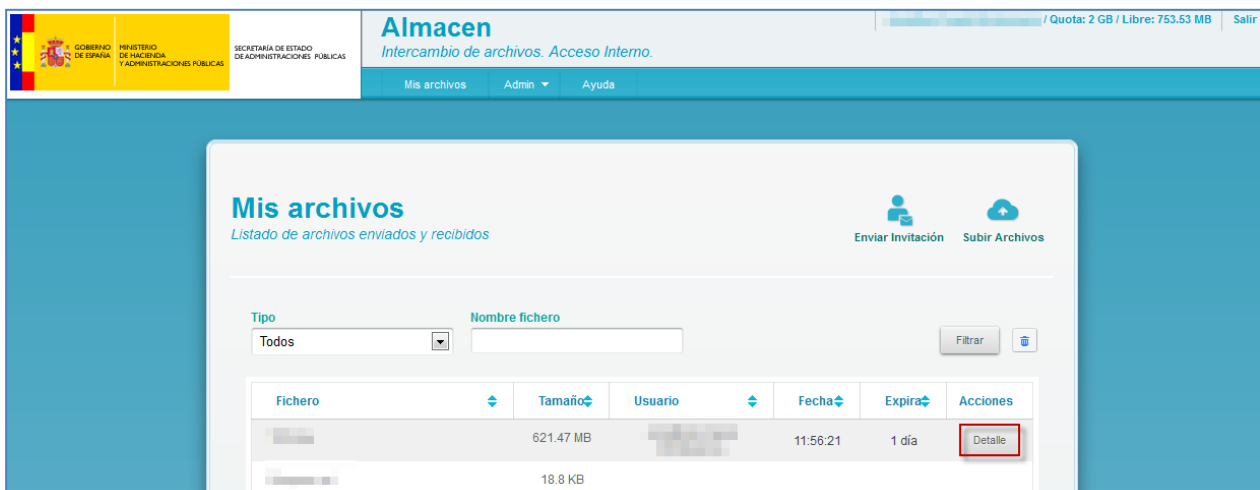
GOBIERNO DE ESPAÑA
MINISTERIO DE HACIENDA Y ADMINISTRACIONES PÚBLICAS
SECRETARÍA DE ESTADO DE ADMINISTRACIONES PÚBLICAS

Almacen
Intercambio de archivos. Acceso Interno.

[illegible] / Quota: 2 GB / Libre: 753.53 MB Salir

Mis archivos Admin Ayuda

Mis archivos
Listado de archivos enviados y recibidos

Enviar Invitación Subir Archivos

Tipo
Todos

Nombre fichero

Filtrar

| Fichero | Tamaño | Usuario | Fecha | Expira | Acciones |
|---|---|---|---|---|---|
| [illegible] | 621.47 MB | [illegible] | 11:56:21 | 1 día | Detalle |
| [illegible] | 18.8 KB | | | | |